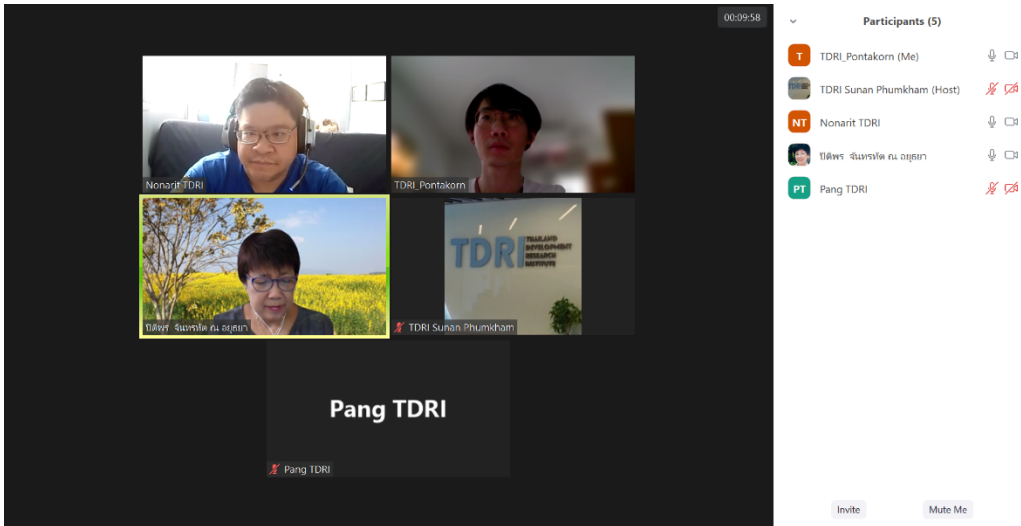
00:09:58

Nonarit TDRI

TDRI_Pontakorn

ปิติพร จันทรทัต ณ อยุธยา

TDRI
THAILAND DEVELOPMENT RESEARCH INSTITUTE

TDRI Sunan Phumkham

Pang TDRI

Pang TDRI

Participants (5)

T TDRI_Pontakorn (Me)

TDRI Sunan Phumkham (Host)

NT Nonarit TDRI

ปิติพร จันทรทัต ณ อยุธยา

PT Pang TDRI

Invite

Mute Me